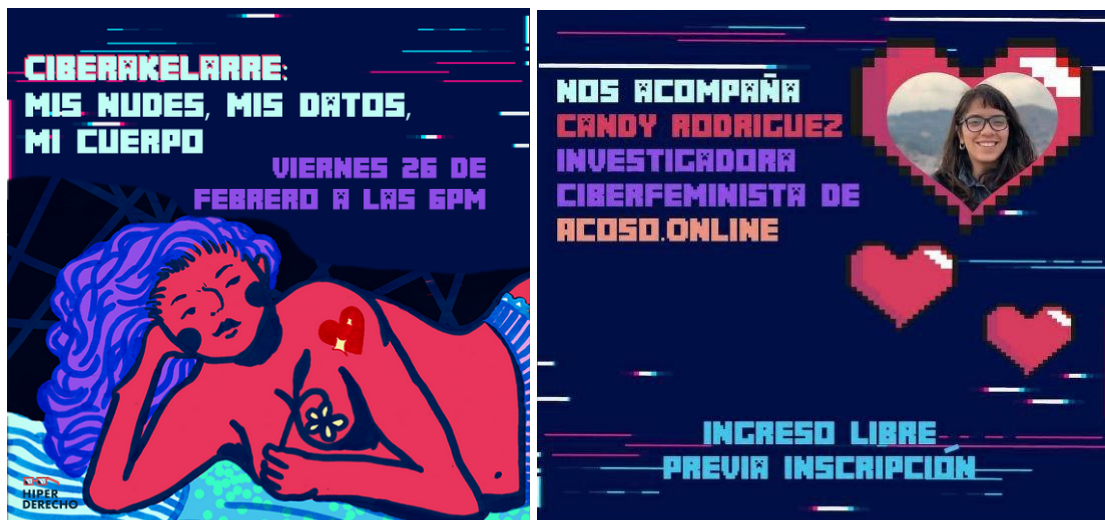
CIBERAKELARRE:
MIS NUDES, MIS DATOS, MI CUERPO

VIERNES 26 DE FEBRERO A LAS 6PM

HIPER DERECHO

NOS ACOMPAÑA
CANDY RODRIGUEZ
INVESTIGADORA CIBERFEMINISTA DE ACOSO.ONLINE

INGRESO LIBRE
PREVIA INSCRIPCIÓN